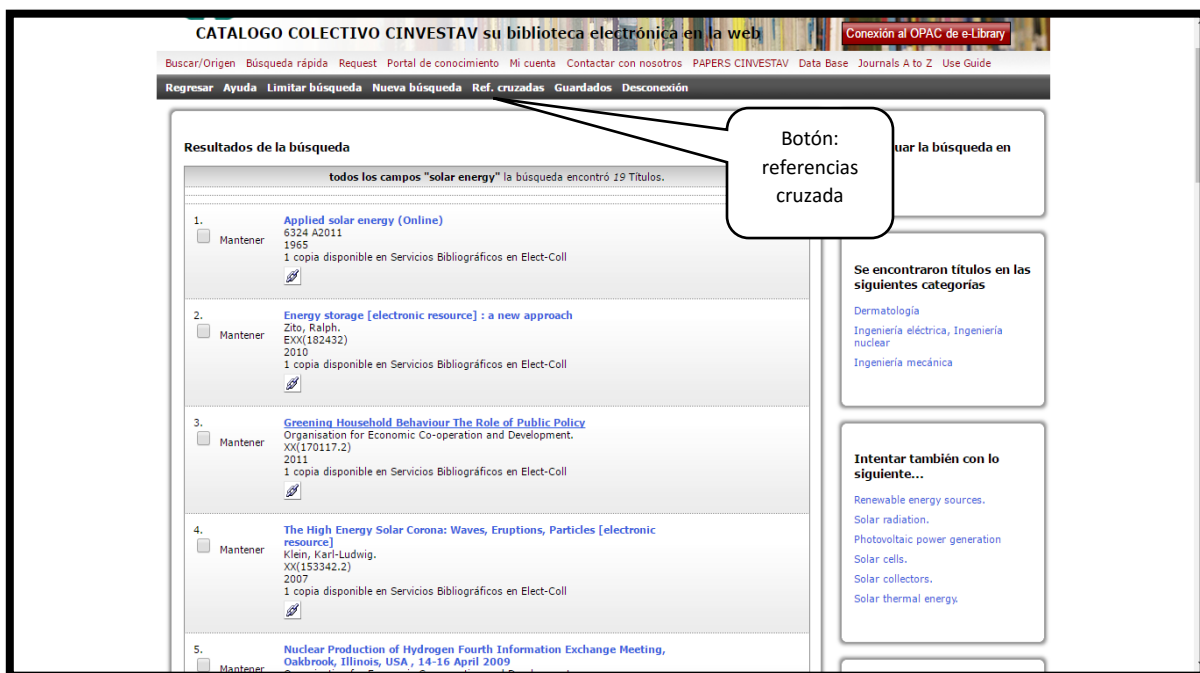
CATALOGO COLECTIVO CINVESTAV su biblioteca electrónica en la web

Conexión al OPAC de e-Library

Buscar/Origen Búsqueda rápida Request Portal de conocimiento Mi cuenta Contactar con nosotros PAPERS CINVESTAV Data Base Journals A to Z Use Guide

Regresar Ayuda Limitar búsqueda Nueva búsqueda Ref. cruzadas Guardados Desconexión

Botón: referencias cruzada

Resultados de la búsqueda

todos los campos "solar energy" la búsqueda encontró 19 Títulos.

1. Mantener
Applied solar energy (Online)
6324 A2011
1965
1 copia disponible en Servicios Bibliográficos en Elect-Coll

2. Mantener
Energy storage [electronic resource] : a new approach
Zito, Ralph.
EXX(182432)
2010
1 copia disponible en Servicios Bibliográficos en Elect-Coll

3. Mantener
Greening Household Behaviour The Role of Public Policy
Organisation for Economic Co-operation and Development.
XX(170117.2)
2011
1 copia disponible en Servicios Bibliográficos en Elect-Coll

4. Mantener
The High Energy Solar Corona: Waves, Eruptions, Particles [electronic resource]
Klein, Karl-Ludwig.
XX(153342.2)
2007
1 copia disponible en Servicios Bibliográficos en Elect-Coll

5. Mantener
Nuclear Production of Hydrogen Fourth Information Exchange Meeting, Oakbrook, Illinois, USA , 14-16 April 2009

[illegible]uar la búsqueda en

Se encontraron títulos en las siguientes categorías
Dermatología
Ingeniería eléctrica, Ingeniería nuclear
Ingeniería mecánica

Intentar también con lo siguiente...
Renewable energy sources.
Solar radiation.
Photovoltaic power generation
Solar cells.
Solar collectors.
Solar thermal energy.